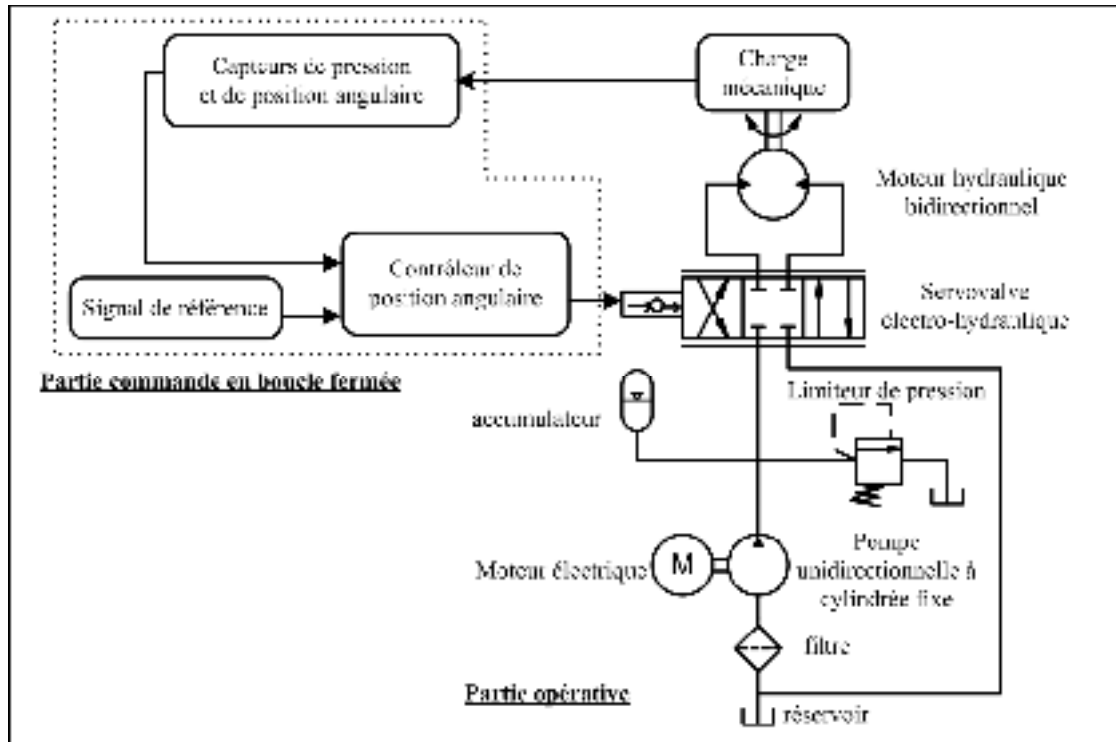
Capteurs de pression et de position angulaire

Charge mécanique

Moteur hydraulique bidirectionnel

Contrôleur de position angulaire

Signal de référence

Servovalve électro-hydraulique

Partie commande en boucle fermée

Limiteur de pression

accumulateur

Pompe unidirectionnelle à cylindrée fixe

Moteur électrique

M

filtre

Partie opérative

réservoir